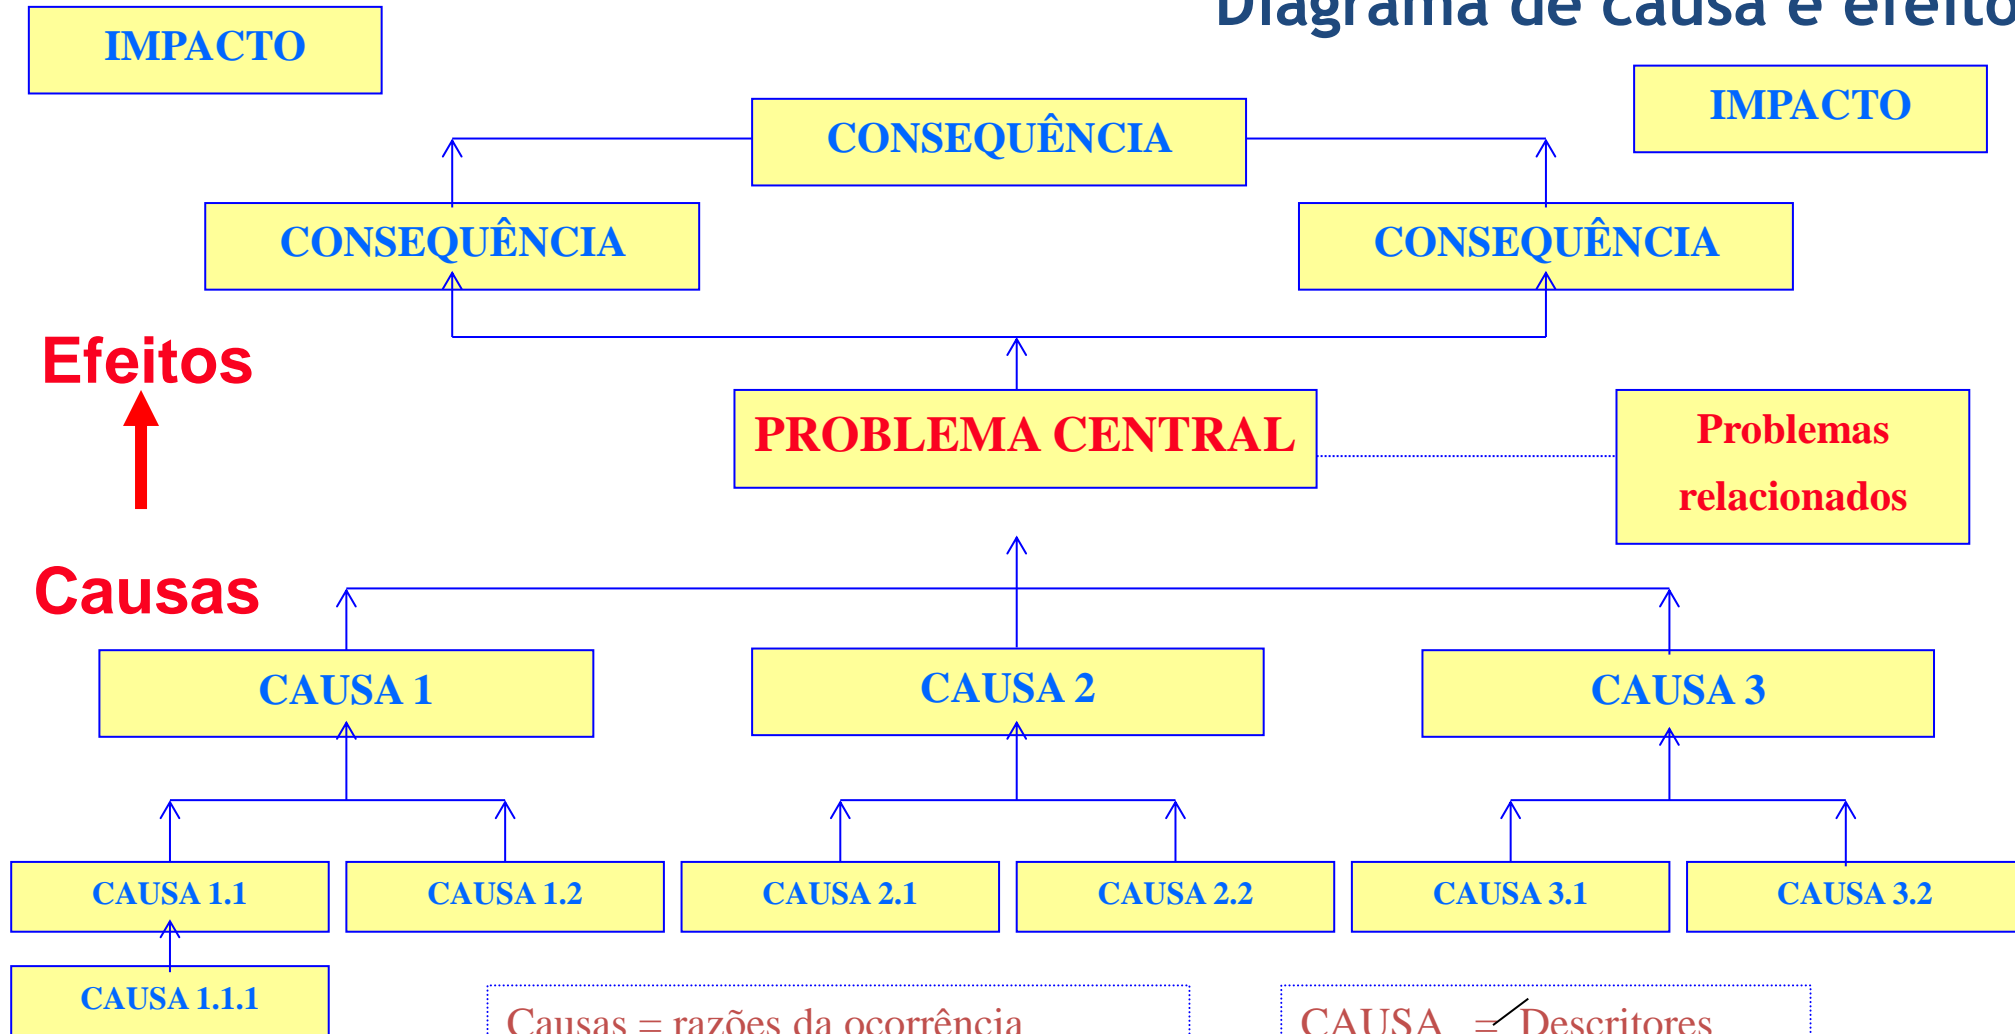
Diagrama de causa e efeito

IMPACTO

CONSEQUÊNCIA

IMPACTO

CONSEQUÊNCIA

CONSEQUÊNCIA

Efeitos

PROBLEMA CENTRAL

Problemas relacionados

Causas

CAUSA 1

CAUSA 2

CAUSA 3

CAUSA 1.1

CAUSA 1.2

CAUSA 2.1

CAUSA 2.2

CAUSA 3.1

CAUSA 3.2

CAUSA 1.1.1

Causas = razões da ocorrência

CAUSA ≠ Descritores